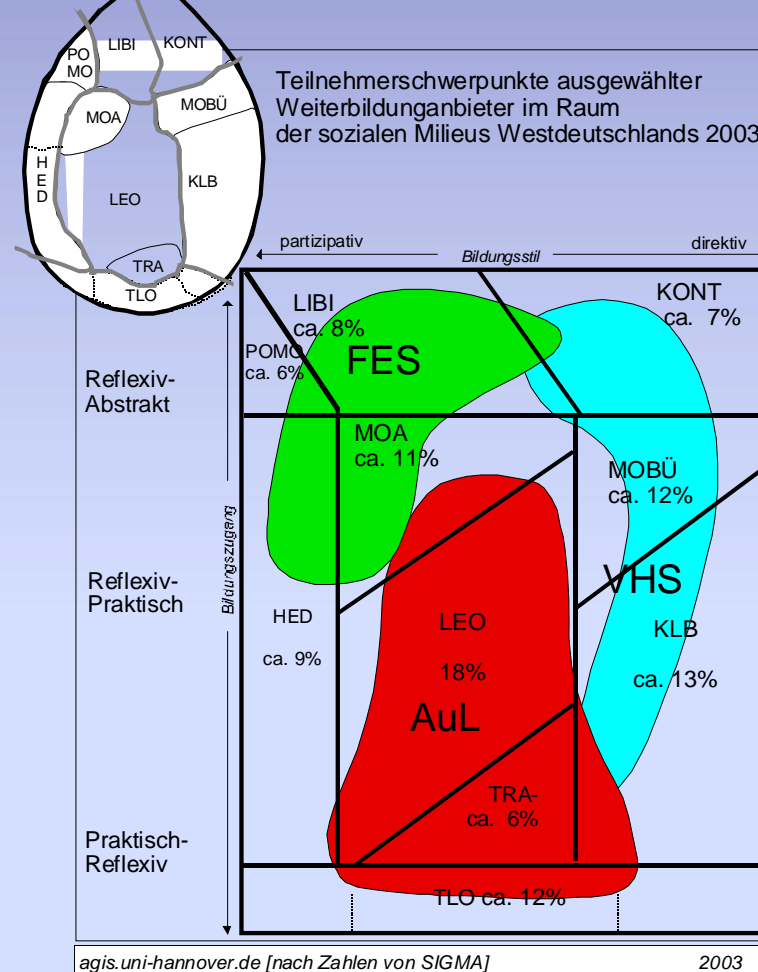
PO MO

LIBI

KONT

MOA

MOBÜ

H E D

LEO

KLB

TRA

TLO

Teilnehmerschwerpunkte ausgewählter Weiterbildunganbieter im Raum der sozialen Milieus Westdeutschlands 2003

partizipativ

Bildungsstil

direktiv

Bildungszugang

Reflexiv-Abstrakt

Reflexiv-Praktisch

Praktisch-Reflexiv

LIBI ca. 8%

POMO ca. 6%

FES

KONT ca. 7%

MOA ca. 11%

MOBÜ ca. 12%

VHS

HED

ca. 9%

LEO

18%

KLB

ca. 13%

AuL

TRA-ca. 6%

TLO ca. 12%

agis.uni-hannover.de [nach Zahlen von SIGMA]

2003